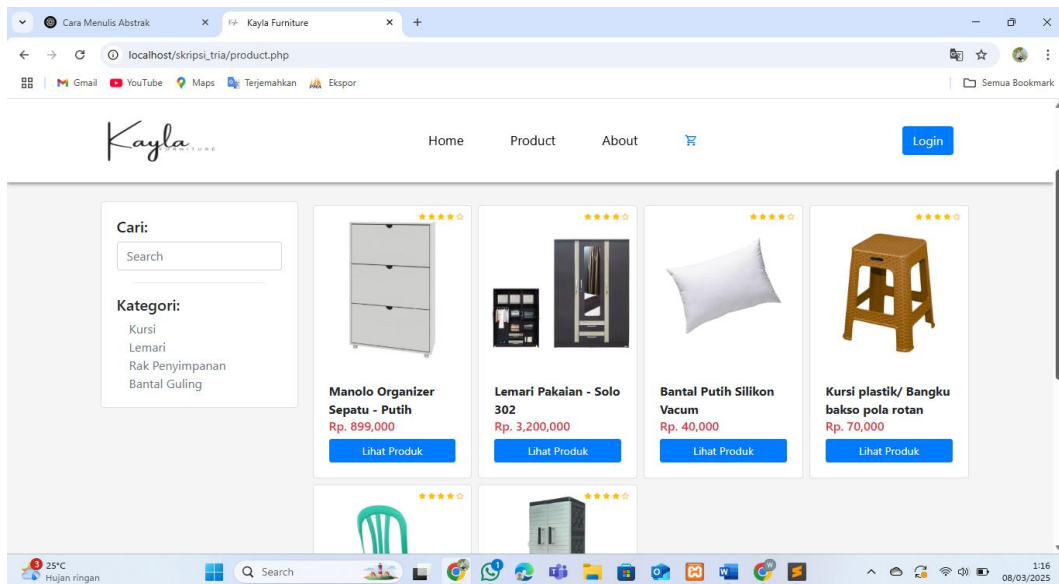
Cara Menulis Abstrak ×
Kayla Furniture ×
+

localhost/skripsi_tria/product.php

Gmail YouTube Maps Terjemahkan Ekspor
Semua Bookmark

Kayla FURNITURE

Home Product About

Login

Cari:
Search

Kategori:
Kursi
Lemari
Rak Penyimpanan
Bantal Guling

Manolo Organizer Sepatu - Putih
Rp. 899,000
Lihat Produk

Lemari Pakaian - Solo 302
Rp. 3,200,000
Lihat Produk

Bantal Putih Silikon Vacum
Rp. 40,000
Lihat Produk

Kursi plastik/ Bangku bakso pola rotan
Rp. 70,000
Lihat Produk

3 25°C
Hujan ringan

Search

1:16
08/03/2025